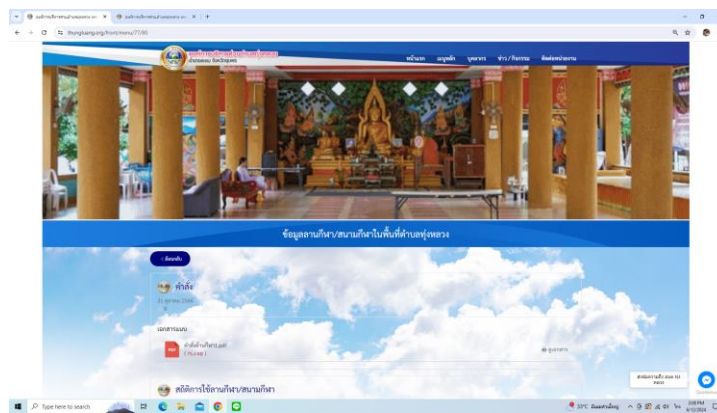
thungluang.org/front/menu/77/80

หน้าแรก เมนูหลัก บุคลากร ข่าว/กิจกรรม ติดต่อหน่วยงาน

ข้อมูลลานกีฬา/สนามกีฬาในพื้นที่ตำบลทุ่งหลวง

< ย้อนกลับ

คำสั่ง

เอกสารแนบ

PDF

สถิติการใช้ลานกีฬา/สนามกีฬา

Type here to search

30°C

3:08 PM